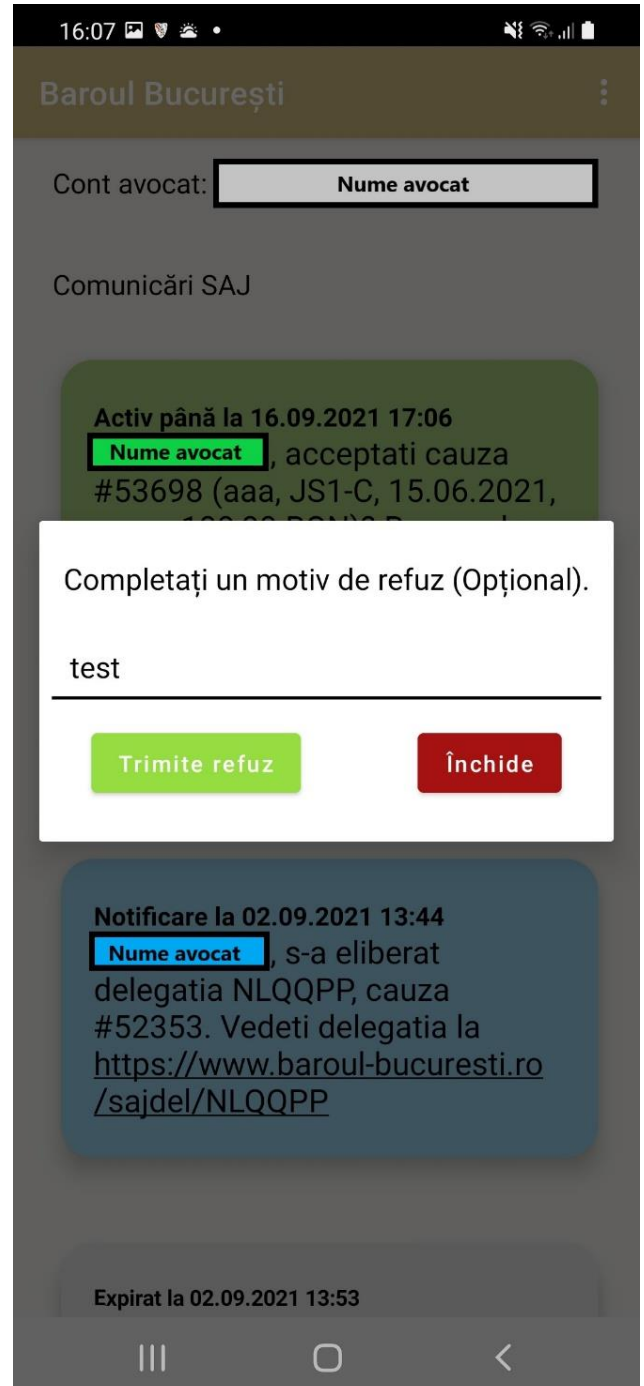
16:07

Baroul București

Cont avocat: Nume avocat

Comunicări SAJ

Activ până la 16.09.2021 17:06
Nume avocat, acceptati cauza #53698 (aaa, JS1-C, 15.06.2021, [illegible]

Completați un motiv de refuz (Opțional).

test

Trimite refuz

Închide

Notificare la 02.09.2021 13:44
Nume avocat, s-a eliberat delegatia NLQQPP, cauza #52353. Vedeti delegatia la https://www.baroul-bucuresti.ro/sajdel/NLQQPP

Expirat la 02.09.2021 13:53